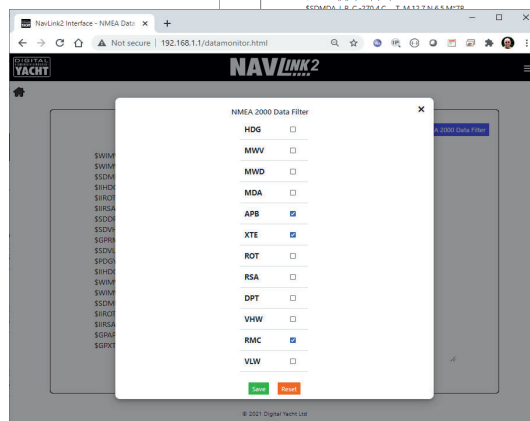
$SDMDA,I,B,C,270,4,C,,T,M,12,7,N,6,5,M*7B

NavLink2 Interface - NMEA Data ×
+
− □ ×
← → C ⌂ ▲ Not secure | 192.168.1.1/datamonitor.html

DIGITAL YACHT
NAVLINK2

A 2000 Data Filter

$WIM
$WIM
$SDM
$IIHD
$IIRO
$IIRSA
$SDDI
$SDVH
$GPRI
$SDVL
$PDG
$IIHD
$WIM
$WIM
$SDM
$IIRO
$IIRSA
$GPAF
$GPXT

NMEA 2000 Data Filter
×

| | |
|---|---|
| HDG | ☐ |
| MWV | ☐ |
| MWD | ☐ |
| MDA | ☐ |
| APB | ☑ |
| XTE | ☑ |
| ROT | ☐ |
| RSA | ☐ |
| DPT | ☐ |
| VHW | ☐ |
| RMC | ☑ |
| VLW | ☐ |

Save
Reset

© 2021 Digital Yacht Ltd